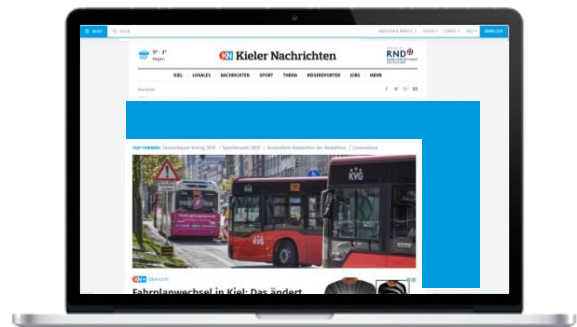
≡ MENÜ

ANMELDEN

5° · 3°
Regen

KN Kieler Nachrichten

RND

KIEL LOKALES NACHRICHTEN SPORT THEMA REISEREPORTER JOBS MEHR

TOP THEMEN: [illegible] 2020 | Sportlerwahl 2020 | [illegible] Newsletter der Redaktion | Coronavirus

KVG

KVG

KN Überblick

Fahrplanwechsel in Kiel: Das ändert